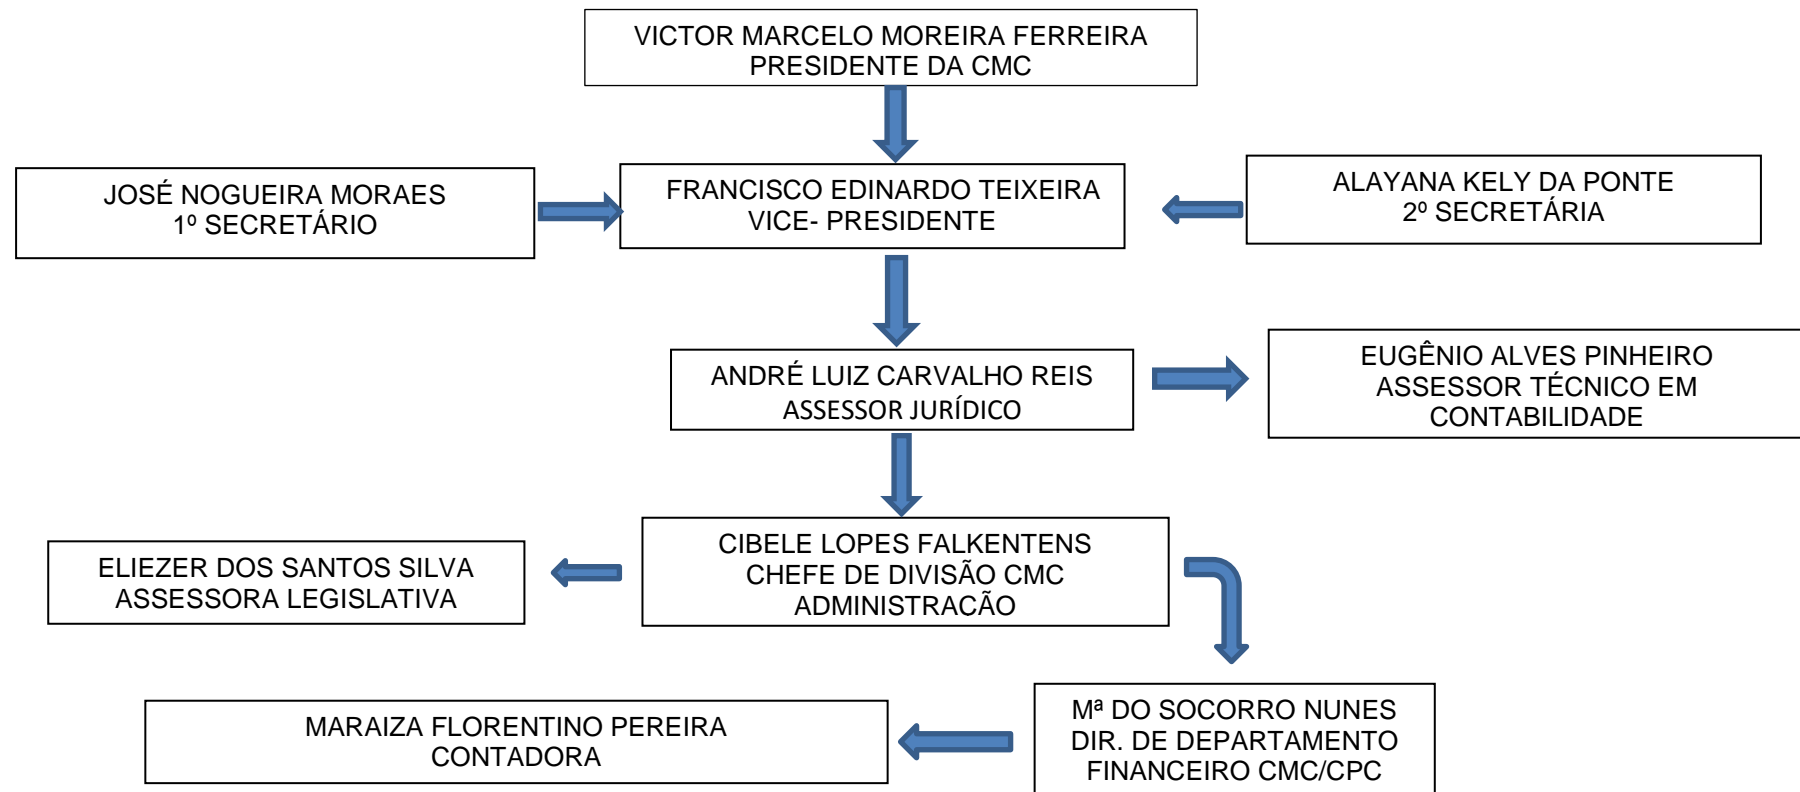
VICTOR MARCELO MOREIRA FERREIRA
PRESIDENTE DA CMC

JOSÉ NOGUEIRA MORAES
1º SECRETÁRIO

FRANCISCO EDINARDO TEIXEIRA
VICE- PRESIDENTE

ALAYANA KELY DA PONTE
2º SECRETÁRIA

ANDRÉ LUIZ CARVALHO REIS
ASSESSOR JURÍDICO

EUGÊNIO ALVES PINHEIRO
ASSESSOR TÉCNICO EM CONTABILIDADE

ELIEZER DOS SANTOS SILVA
ASSESSORA LEGISLATIVA

CIBELE LOPES FALKENTENS
CHEFE DE DIVISÃO CMC
ADMINISTRACÃO

MARAIZA FLORENTINO PEREIRA
CONTADORA

Mª DO SOCORRO NUNES
DIR. DE DEPARTAMENTO
FINANCEIRO CMC/CPC